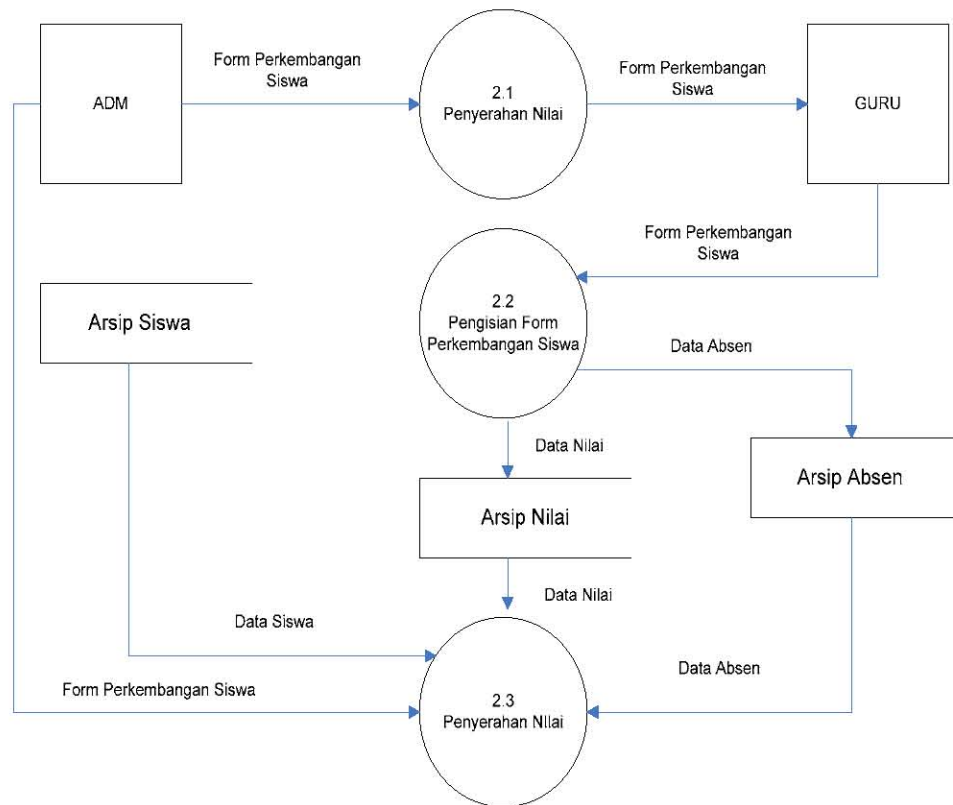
ADM

Form Perkembangan Siswa

2.1
Penyerahan Nilai

Form Perkembangan Siswa

GURU

Form Perkembangan Siswa

Arsip Siswa

2.2
Pengisian Form Perkembangan Siswa

Data Absen

Data Nilai

Arsip Absen

Arsip Nilai

Data Nilai

Data Siswa

Data Absen

Form Perkembangan Siswa

2.3
Penyerahan Nilai